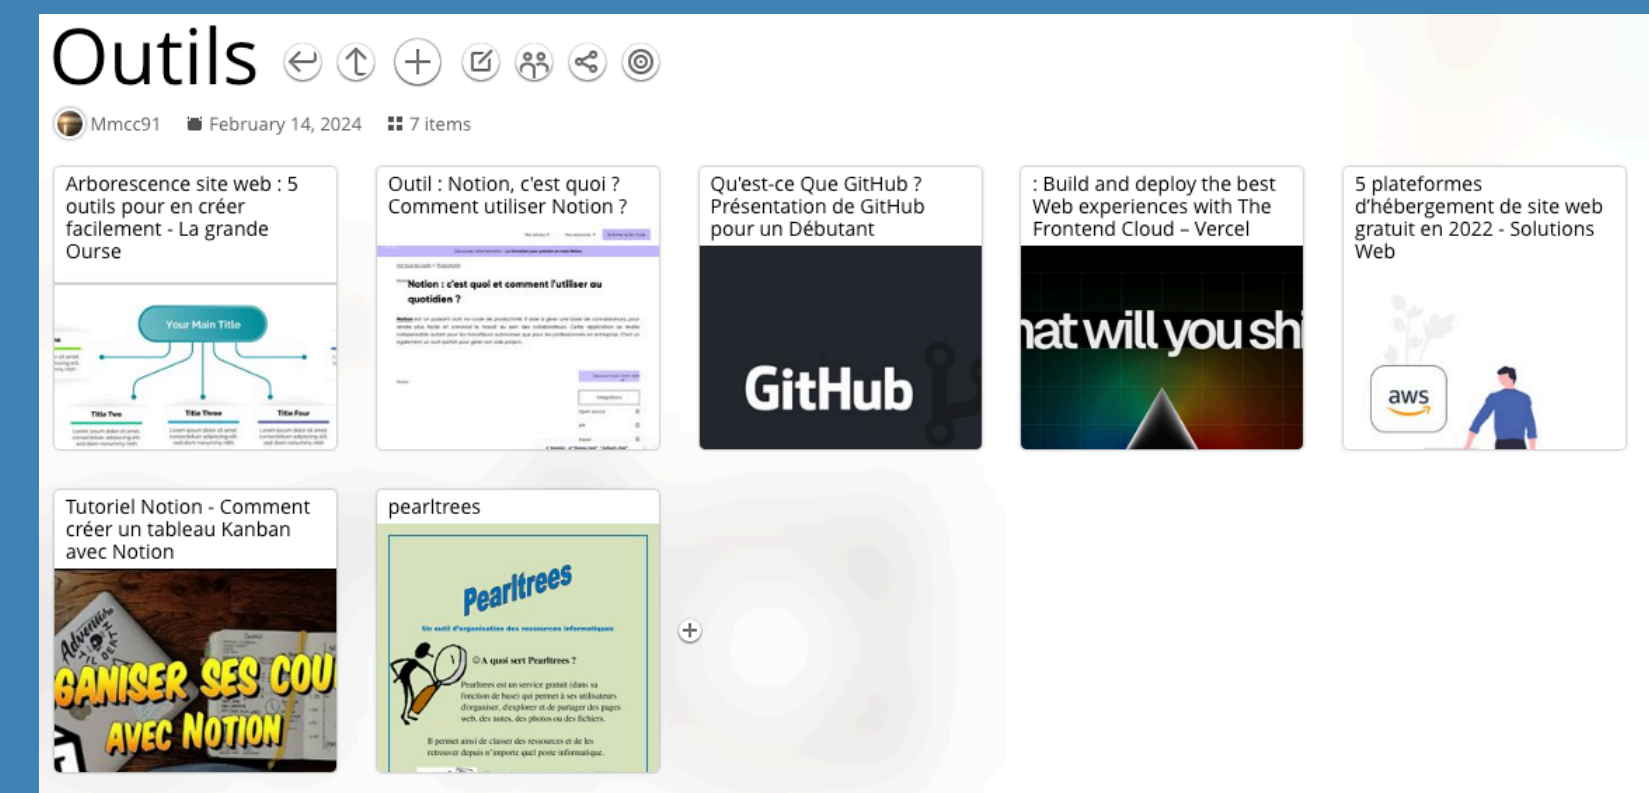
Outils

Mmcc91 February 14, 2024 7 items

Arborescence site web : 5 outils pour en créer facilement - La grande Ourse

Your Main Title

Title Two Title Three Title Four

Outil : Notion, c'est quoi ? Comment utiliser Notion ?

Notion : c'est quoi et comment l'utiliser au quotidien ?

Qu'est-ce Que GitHub ? Présentation de GitHub pour un Débutant

GitHub

: Build and deploy the best Web experiences with The Frontend Cloud – Vercel

hat will you sh

5 plateformes d'hébergement de site web gratuit en 2022 - Solutions Web

aws

Tutoriel Notion - Comment créer un tableau Kanban avec Notion

GANISER SES COU AVEC NOTION

pearltrees

Pearltrees

Un outil d'organisation des ressources informatiques

A quoi sert Pearltrees ?

Pearltrees est un service gratuit (dans sa fonction de base) qui permet à ses utilisateurs d'organiser, d'explorer et de partager des pages web, des notes, des photos ou des fichiers.

Il permet ainsi de classer des ressources et de les retrouver depuis n'importe quel poste informatique.